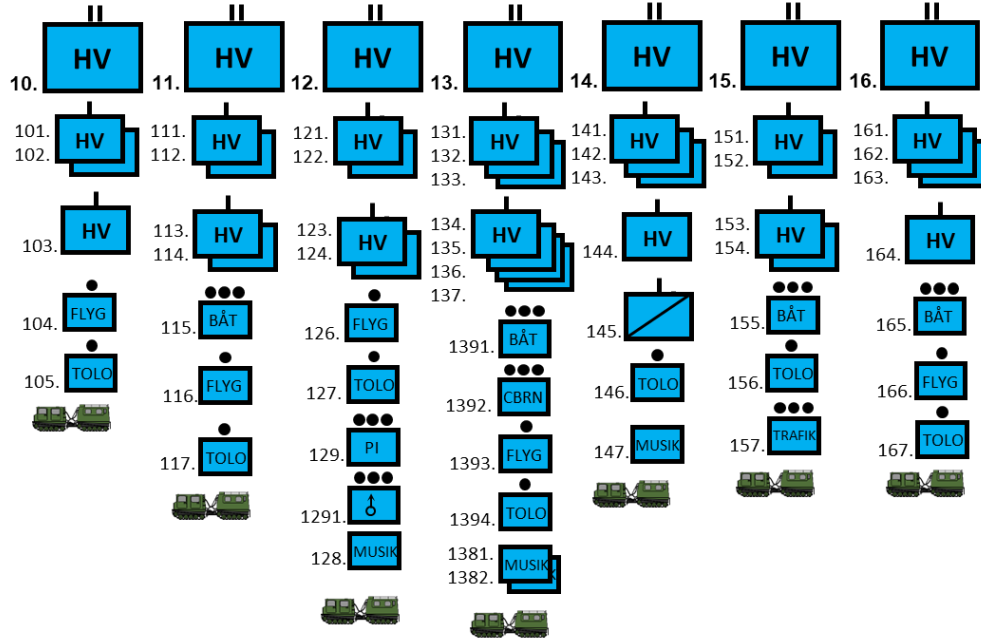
HV
10.
101.
102.
HV
103.
HV
104.
FLYG
105.
TOLO

HV
11.
111.
112.
HV
113.
114.
HV
115.
BÅT
116.
FLYG
117.
TOLO

HV
12.
121.
122.
HV
123.
124.
HV
126.
FLYG
127.
TOLO
129.
PI
1291.
128.
MUSIK

HV
13.
131.
132.
133.
HV
134.
135.
136.
137.
HV
1391.
BÅT
1392.
CBRN
1393.
FLYG
1394.
TOLO
1381.
1382.
MUSIK

HV
14.
141.
142.
143.
HV
144.
HV
145.
146.
TOLO
147.
MUSIK

HV
15.
151.
152.
HV
153.
154.
HV
155.
BÅT
156.
TOLO
157.
TRAFIK

HV
16.
161.
162.
163.
HV
164.
HV
165.
BÅT
166.
FLYG
167.
TOLO